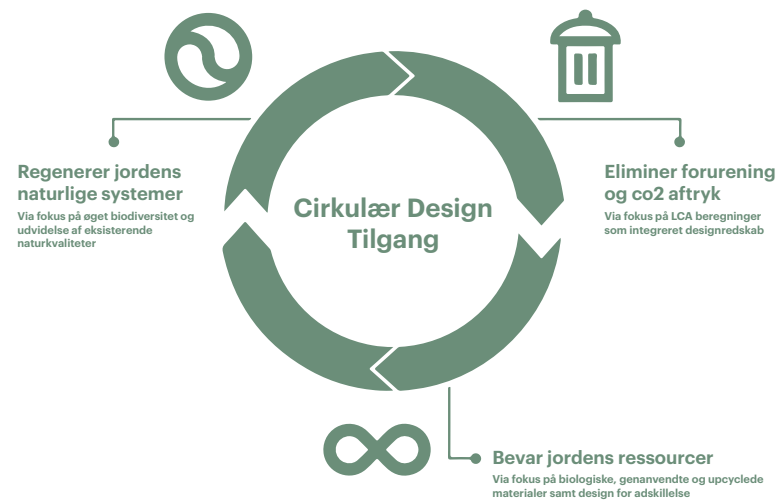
Regenerer jordens naturlige systemer
Via fokus på øget biodiversitet og udvidelse af eksisterende naturkvaliteter

Cirkulær Design Tilgang

Eliminer forurening og co2 aftryk
Via fokus på LCA beregninger som integreret designredskab

Bevar jordens ressourcer
Via fokus på biologiske, genanvendte og upcyclede materialer samt design for adskillelse